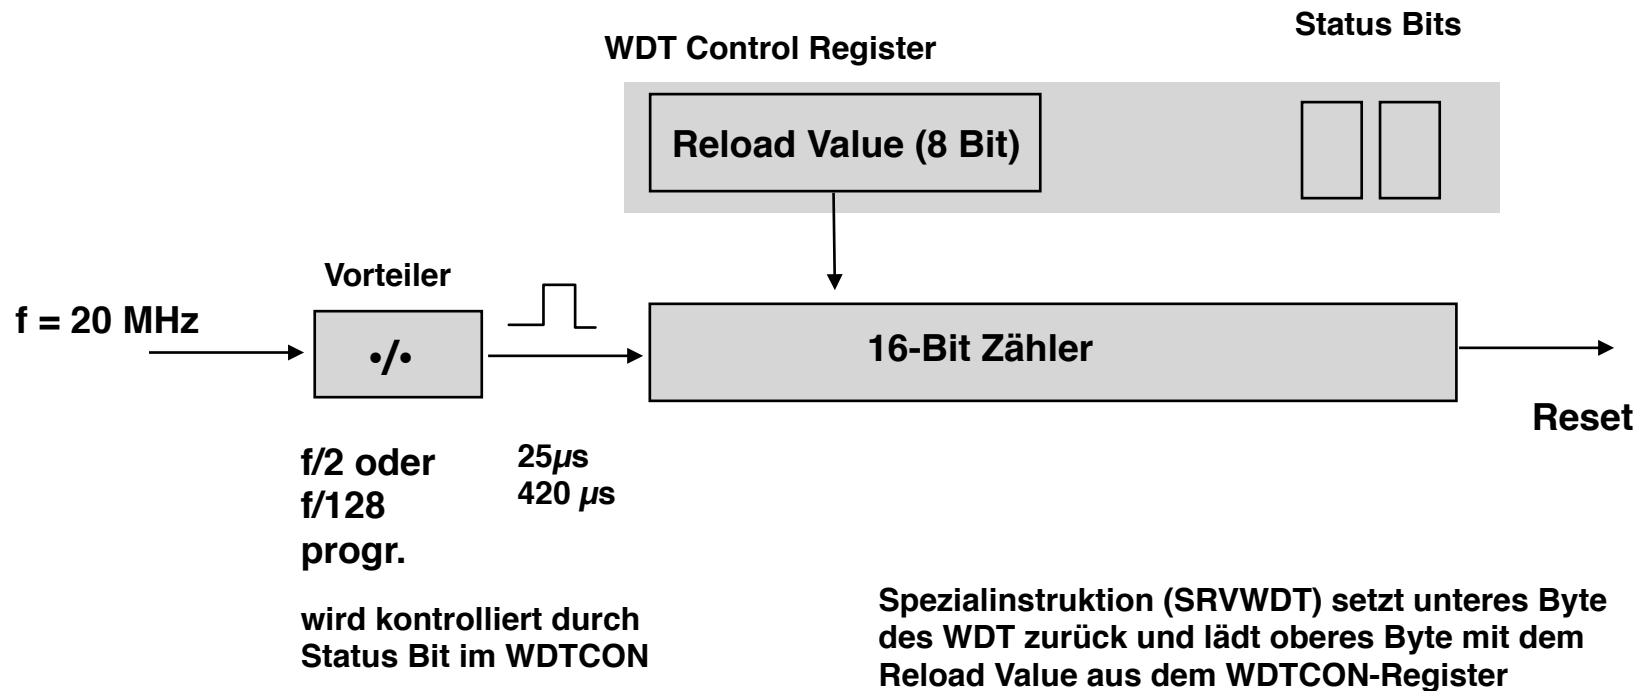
Status Bits

WDT Control Register

Reload Value (8 Bit)

Vorteiler

f = 20 MHz

•/•

16-Bit Zähler

Reset

f/2 oder f/128 progr.

25$\mu$s
420 $\mu$s

wird kontrolliert durch Status Bit im WDTCON

Spezialinstruktion (SRVWDT) setzt unteres Byte des WDT zurück und lädt oberes Byte mit dem Reload Value aus dem WDTCON-Register